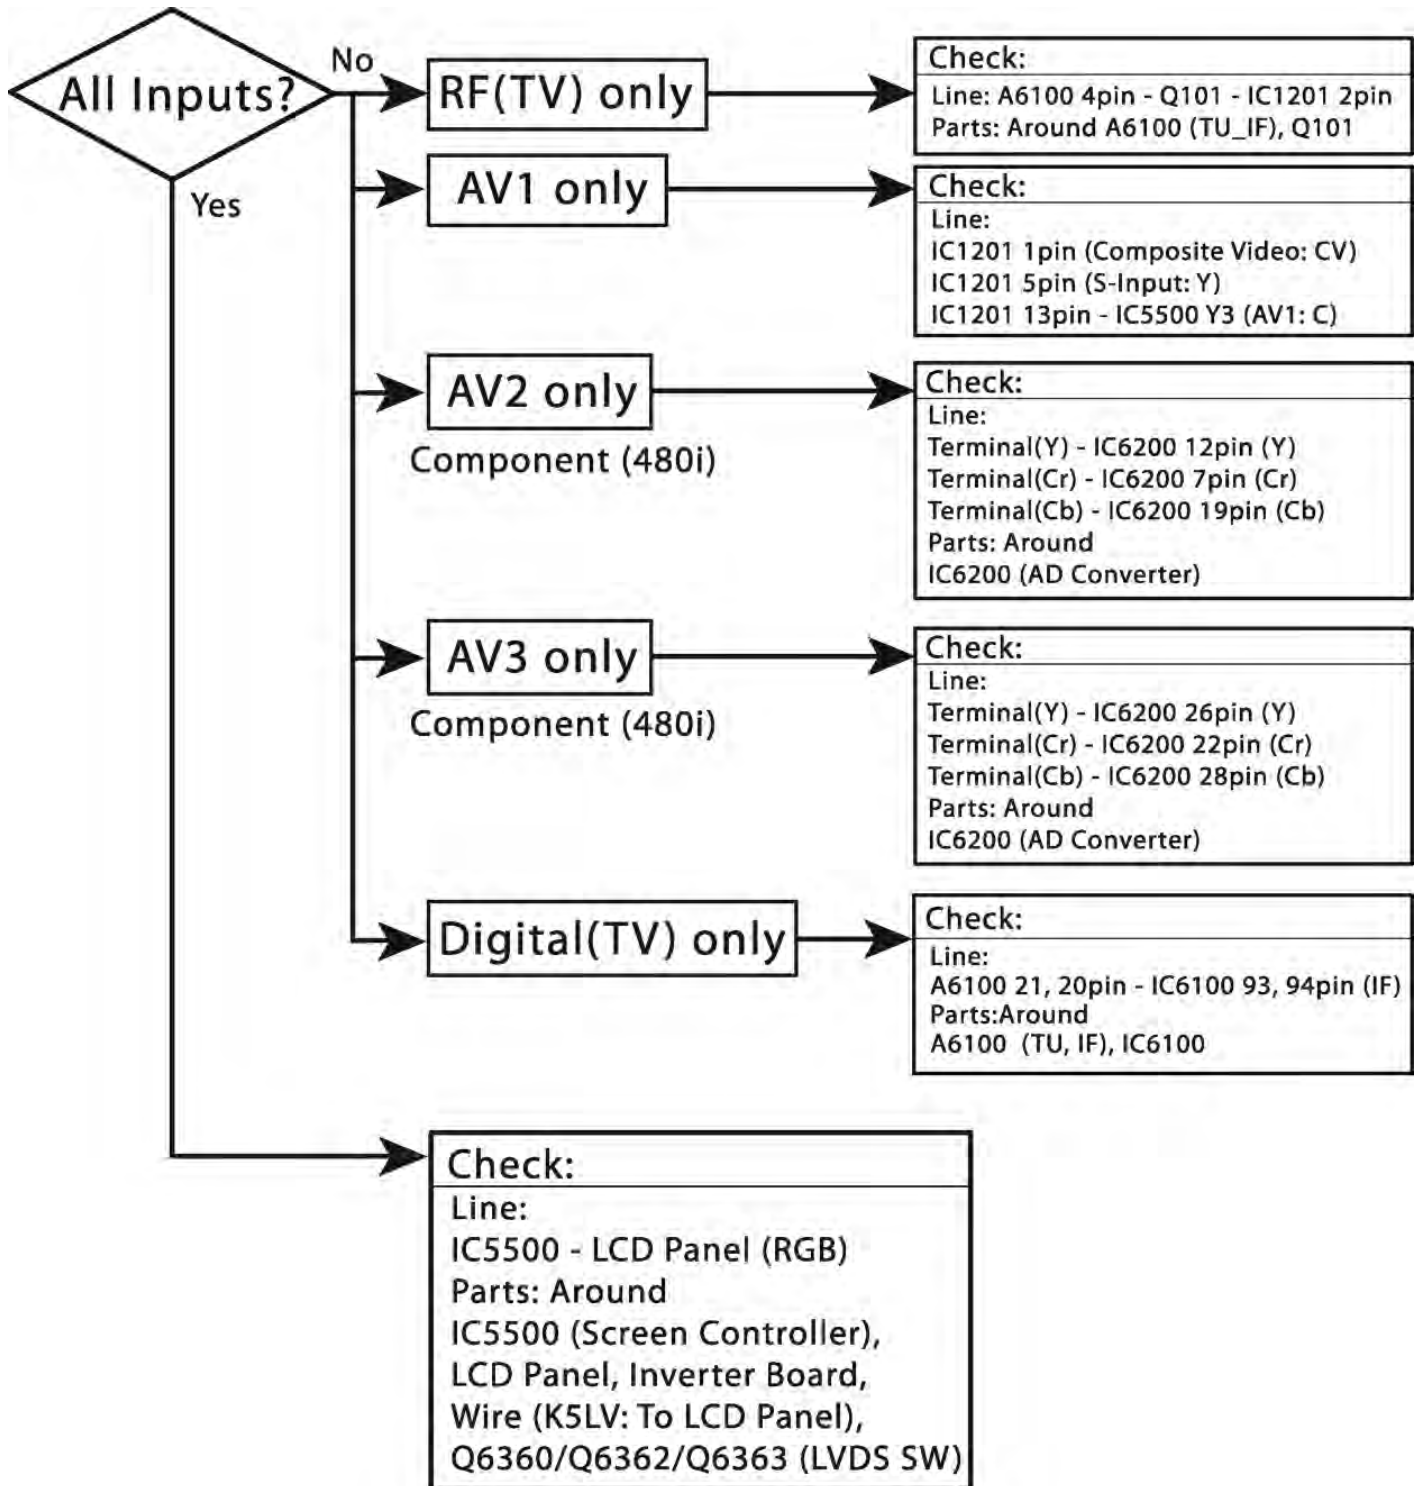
All Inputs?

No

Yes

RF(TV) only

Check:
Line: A6100 4pin - Q101 - IC1201 2pin
Parts: Around A6100 (TU_IF), Q101

AV1 only

Check:
Line:
IC1201 1pin (Composite Video: CV)
IC1201 5pin (S-Input: Y)
IC1201 13pin - IC5500 Y3 (AV1: C)

AV2 only
Component (480i)

Check:
Line:
Terminal(Y) - IC6200 12pin (Y)
Terminal(Cr) - IC6200 7pin (Cr)
Terminal(Cb) - IC6200 19pin (Cb)
Parts: Around
IC6200 (AD Converter)

AV3 only
Component (480i)

Check:
Line:
Terminal(Y) - IC6200 26pin (Y)
Terminal(Cr) - IC6200 22pin (Cr)
Terminal(Cb) - IC6200 28pin (Cb)
Parts: Around
IC6200 (AD Converter)

Digital(TV) only

Check:
Line:
A6100 21, 20pin - IC6100 93, 94pin (IF)
Parts:Around
A6100 (TU, IF), IC6100

Check:
Line:
IC5500 - LCD Panel (RGB)
Parts: Around
IC5500 (Screen Controller),
LCD Panel, Inverter Board,
Wire (K5LV: To LCD Panel),
Q6360/Q6362/Q6363 (LVDS SW)